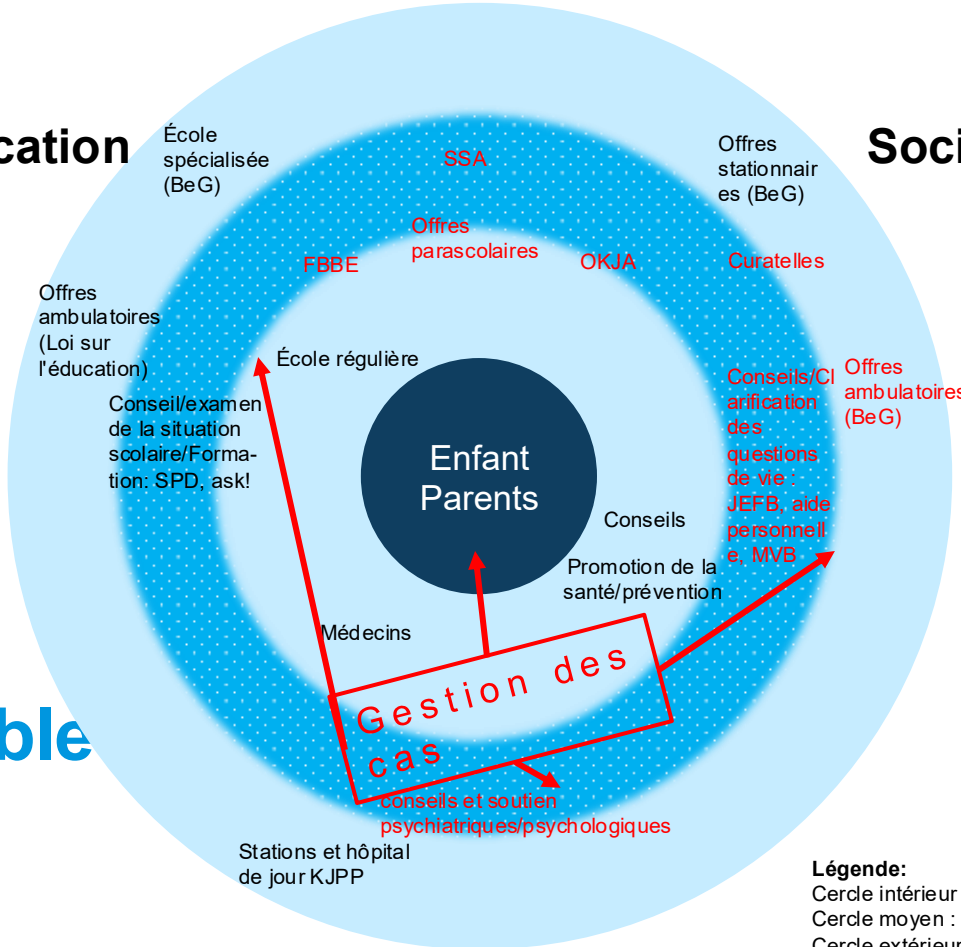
cation

École spécialisée (BeG)

SSA

Offres stationnaires (BeG)

Soci

Offres parascolaires

FBBE

OKJA

Curatelles

Offres ambulatoires (Loi sur l'éducation)

École régulière

Offres ambulatoires (BeG)

Conseil/examen de la situation scolaire/Formation: SPD, ask!

Conseils/Clarification des questions de vie : JEFB, aide personnelle, MVB

Enfant
Parents

Conseils

Promotion de la santé/prévention

Médecins

Gestion des cas

ble

conseils et soutien psychiatriques/psychologiques

Stations et hôpital de jour KJPP

Légende:
Cercle intérieur
Cercle moyen :
Cercle extérieur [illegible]